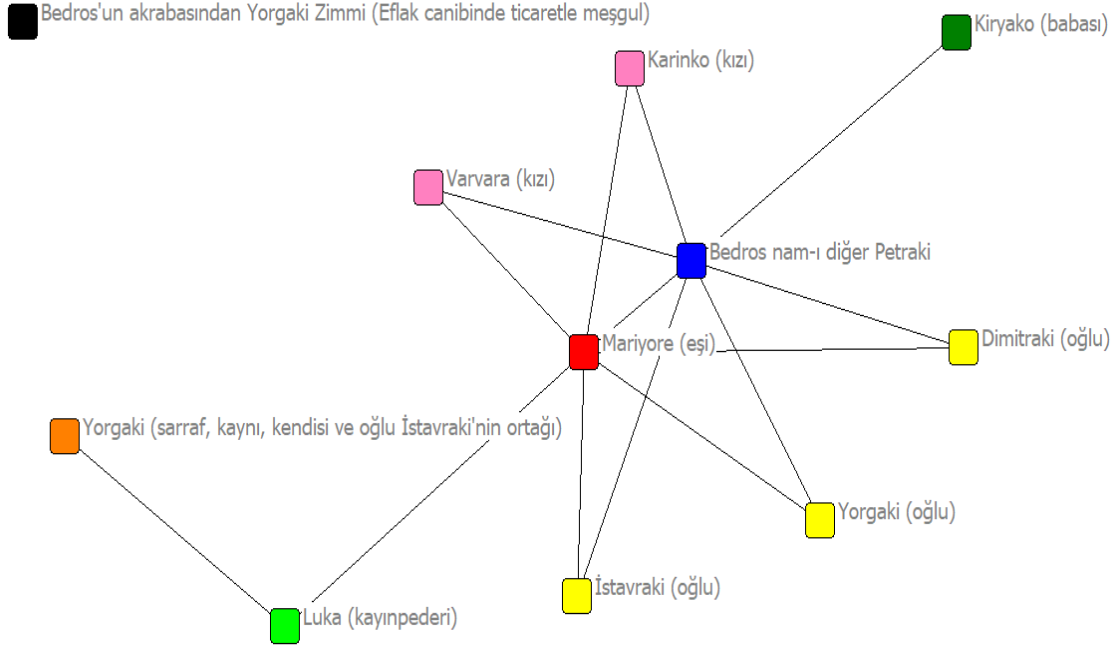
Bedros'un akrabasından Yorgaki Zimmi (Eflak canibinde ticaretle meşgul)

Kiryako (babası)

Karinko (kızı)

Varvara (kızı)

Bedros nam-ı diğer Petraki

Mariyore (eşi)

Dimitraki (oğlu)

Yorgaki (sarraf, kaynı, kendisi ve oğlu İstavraki'nin ortağı)

Yorgaki (oğlu)

İstavraki (oğlu)

Luka (kayınpederi)